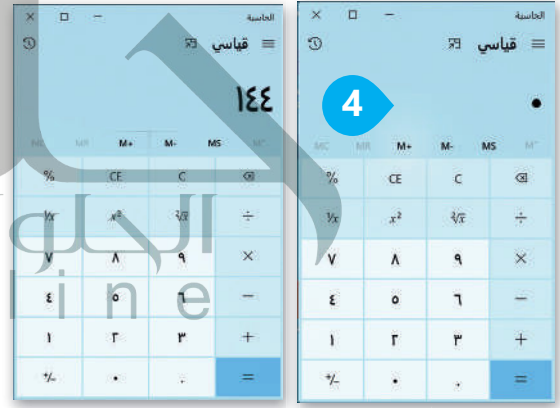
الحاسبة
قياسي
١٤٤
MC MR M+ M- MS M˅
%
CE
C
⌫
$\frac{1}{x}$
$x^2$
$\sqrt[2]{x}$
÷
٧
٨
٩
×
٤
٥
٦
−
١
٢
٣
+
+/-
٠
.
=

الحاسبة
قياسي
4
٠
MC MR M+ M- MS M˅
%
CE
C
⌫
$\frac{1}{x}$
$x^2$
$\sqrt[2]{x}$
÷
٧
٨
٩
×
٤
٥
٦
−
١
٢
٣
+
+/-
٠
.
=

الحلم
line